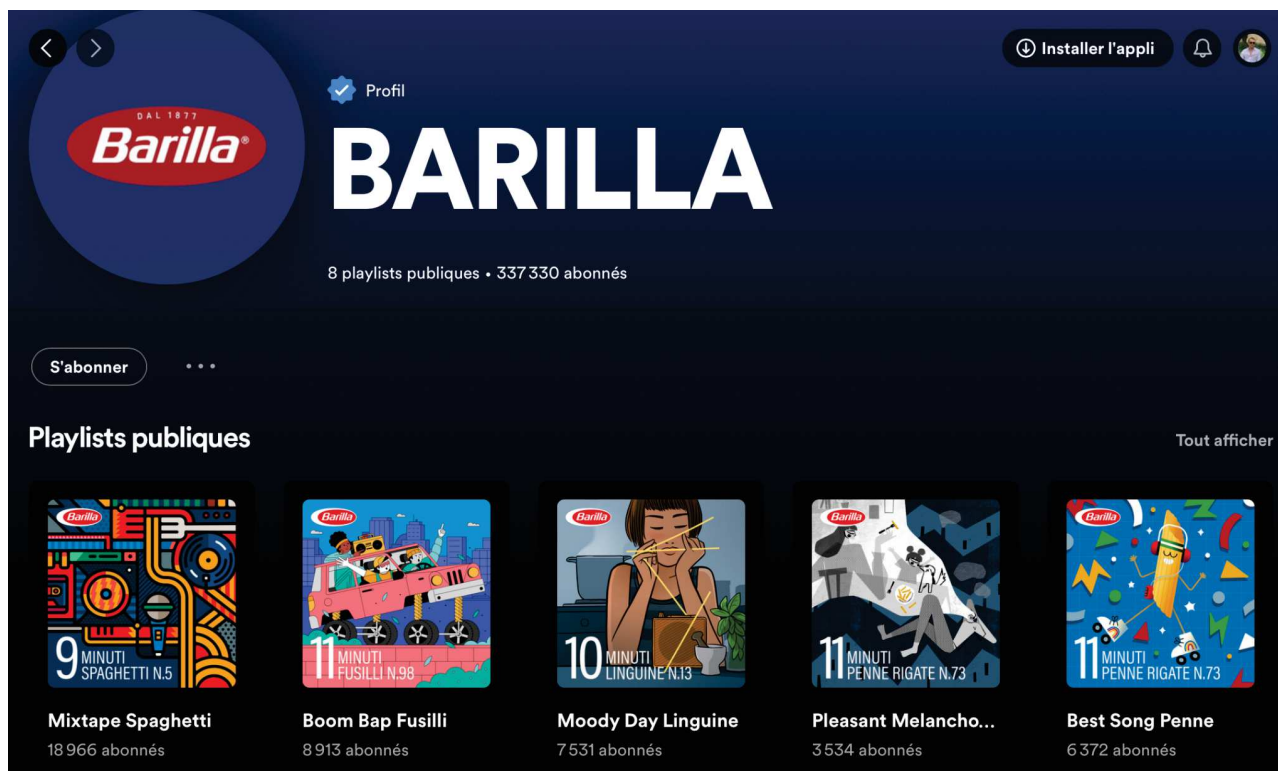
Installer l'appli

DAL 1877
Barilla

Profil

BARILLA

8 playlists publiques • 337 330 abonnés

S'abonner

Playlists publiques

Tout afficher

Barilla
9 MINUTI SPAGHETTI N.5

Mixtape Spaghetti
18 966 abonnés

Barilla
11 MINUTI FUSILLI N.98

Boom Bap Fusilli
8 913 abonnés

Barilla
10 MINUTI LINGUINE N.13

Moody Day Linguine
7 531 abonnés

Barilla
11 MINUTI PENNE RIGATE N.73

Pleasant Melancho...
3 534 abonnés

Barilla
11 MINUTI PENNE RIGATE N.73

Best Song Penne
6 372 abonnés